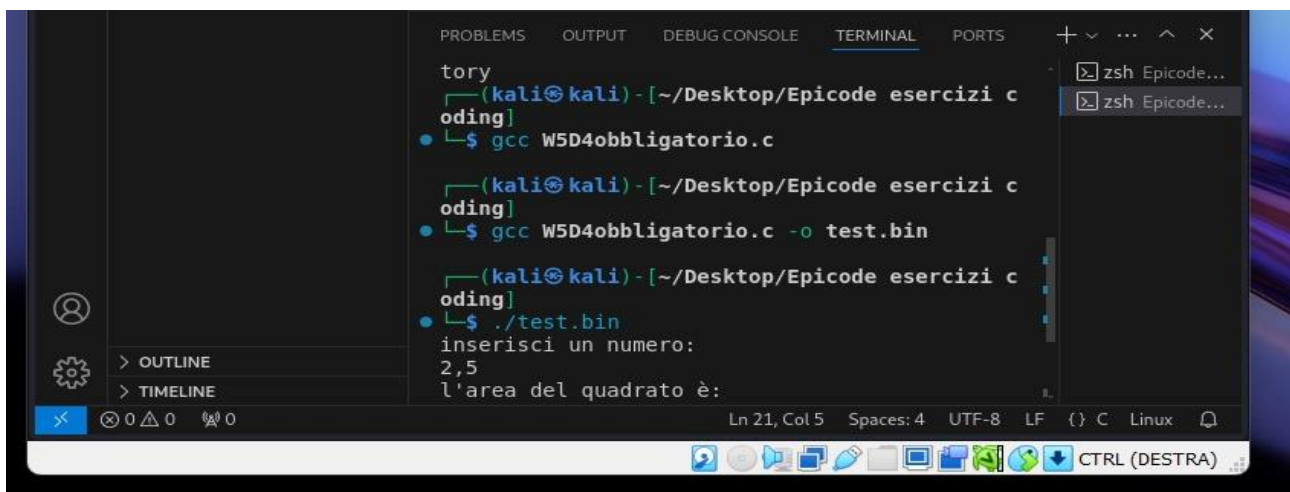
PROBLEMS OUTPUT DEBUG CONSOLE TERMINAL PORTS + ⌄ ··· ^ ×

tory
┌──(kali㉿kali)-[~/Desktop/Epicode esercizi coding]
└─$ gcc W5D4obbligatorio.c

┌──(kali㉿kali)-[~/Desktop/Epicode esercizi coding]
└─$ gcc W5D4obbligatorio.c -o test.bin

┌──(kali㉿kali)-[~/Desktop/Epicode esercizi coding]
└─$ ./test.bin
inserisci un numero:
2,5
l'area del quadrato è:

zsh Epicode...
zsh Epicode...

> OUTLINE
> TIMELINE

⊗ 0 ⚠ 0 ⑽ 0

Ln 21, Col 5 Spaces: 4 UTF-8 LF {} C Linux

CTRL (DESTRA)